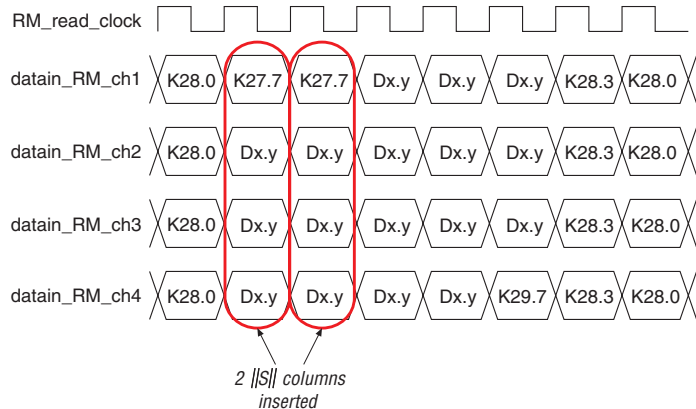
RM_read_clock

datain_RM_ch1 K28.0 K27.7 K27.7 Dx.y Dx.y Dx.y K28.3 K28.0

datain_RM_ch2 K28.0 Dx.y Dx.y Dx.y Dx.y Dx.y K28.3 K28.0

datain_RM_ch3 K28.0 Dx.y Dx.y Dx.y Dx.y Dx.y K28.3 K28.0

datain_RM_ch4 K28.0 Dx.y Dx.y Dx.y Dx.y K29.7 K28.3 K28.0

2 ||S|| columns inserted